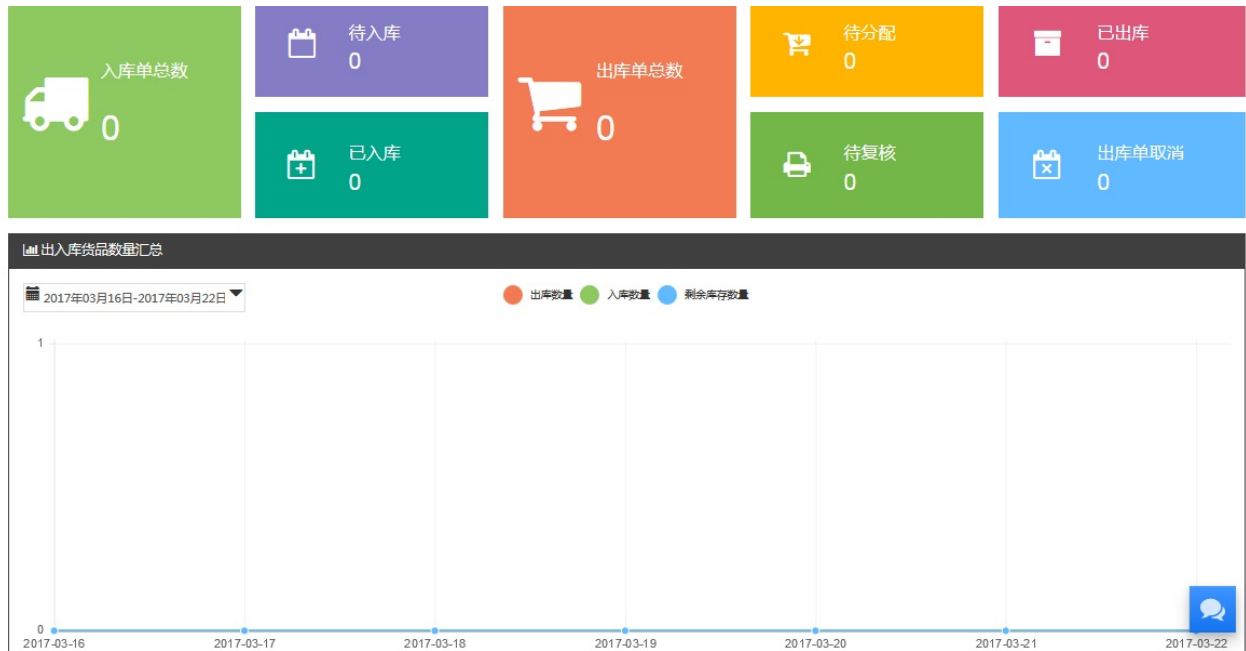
入库单总数
0

待入库
0

已入库
0

出库单总数
0

待分配
0

待复核
0

已出库
0

出库单取消
0

出入库货品数量汇总

2017年03月16日-2017年03月22日

出库数量 入库数量 剩余库存数量

1
0

2017-03-16 2017-03-17 2017-03-18 2017-03-19 2017-03-20 2017-03-21 2017-03-22